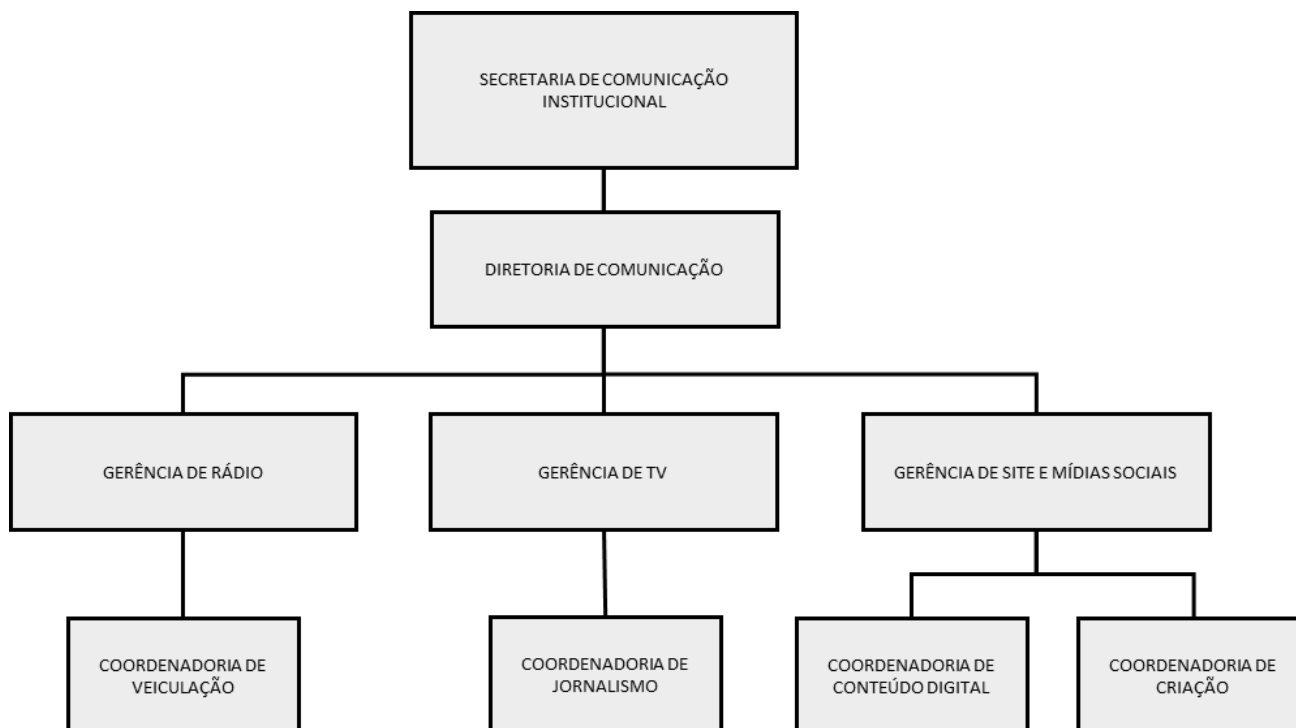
SECRETARIA DE COMUNICAÇÃO INSTITUCIONAL

DIRETORIA DE COMUNICAÇÃO

GERÊNCIA DE RÁDIO

GERÊNCIA DE TV

GERÊNCIA DE SITE E MÍDIAS SOCIAIS

COORDENADORIA DE VEICULAÇÃO

COORDENADORIA DE JORNALISMO

COORDENADORIA DE CONTEÚDO DIGITAL

COORDENADORIA DE CRIAÇÃO